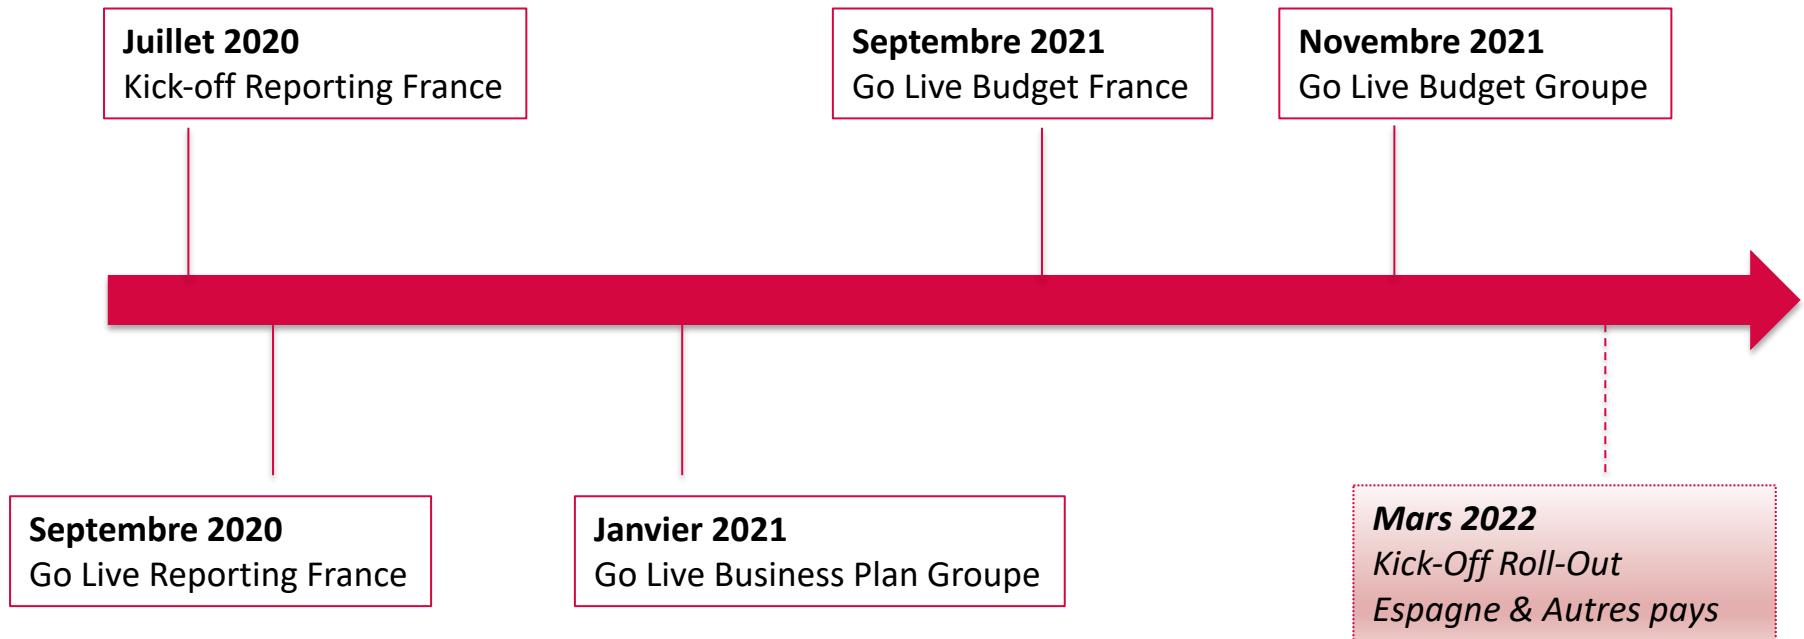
Juillet 2020
Kick-off Reporting France

Septembre 2021
Go Live Budget France

Novembre 2021
Go Live Budget Groupe

Septembre 2020
Go Live Reporting France

Janvier 2021
Go Live Business Plan Groupe

Mars 2022
Kick-Off Roll-Out
Espagne & Autres pays